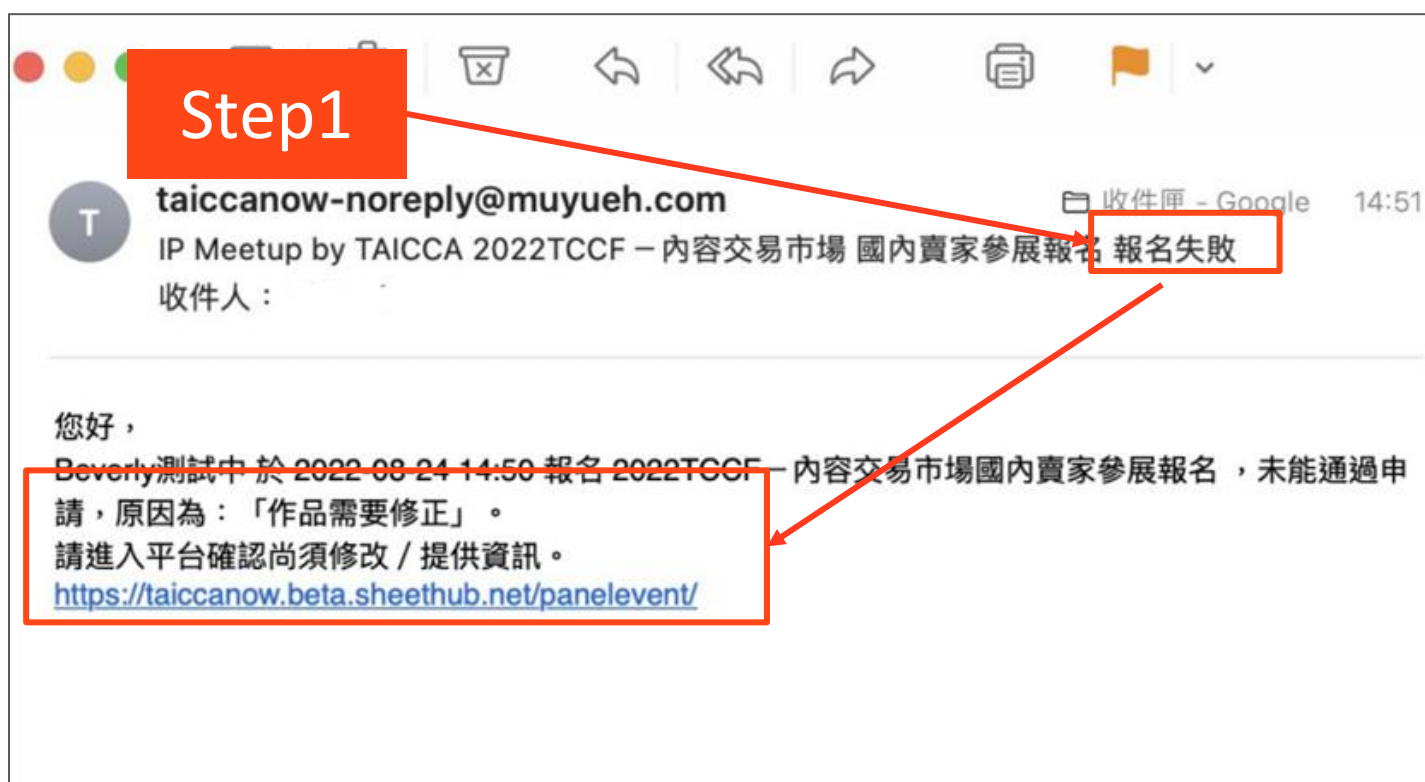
Step1

T

taiccanow-noreply@muyueh.com

收件匣 - Google 14:51

IP Meetup by TAICCA 2022TCCF－內容交易市場 國內賣家參展報名 報名失敗

收件人：

您好，

Beverly測試中 於 2022-08-24 14:50 報名 2022TCCF－內容交易市場國內賣家參展報名 ，未能通過申請，原因為：「作品需要修正」。

請進入平台確認尚須修改 / 提供資訊。

https://taiccanow.beta.sheethub.net/panelevent/